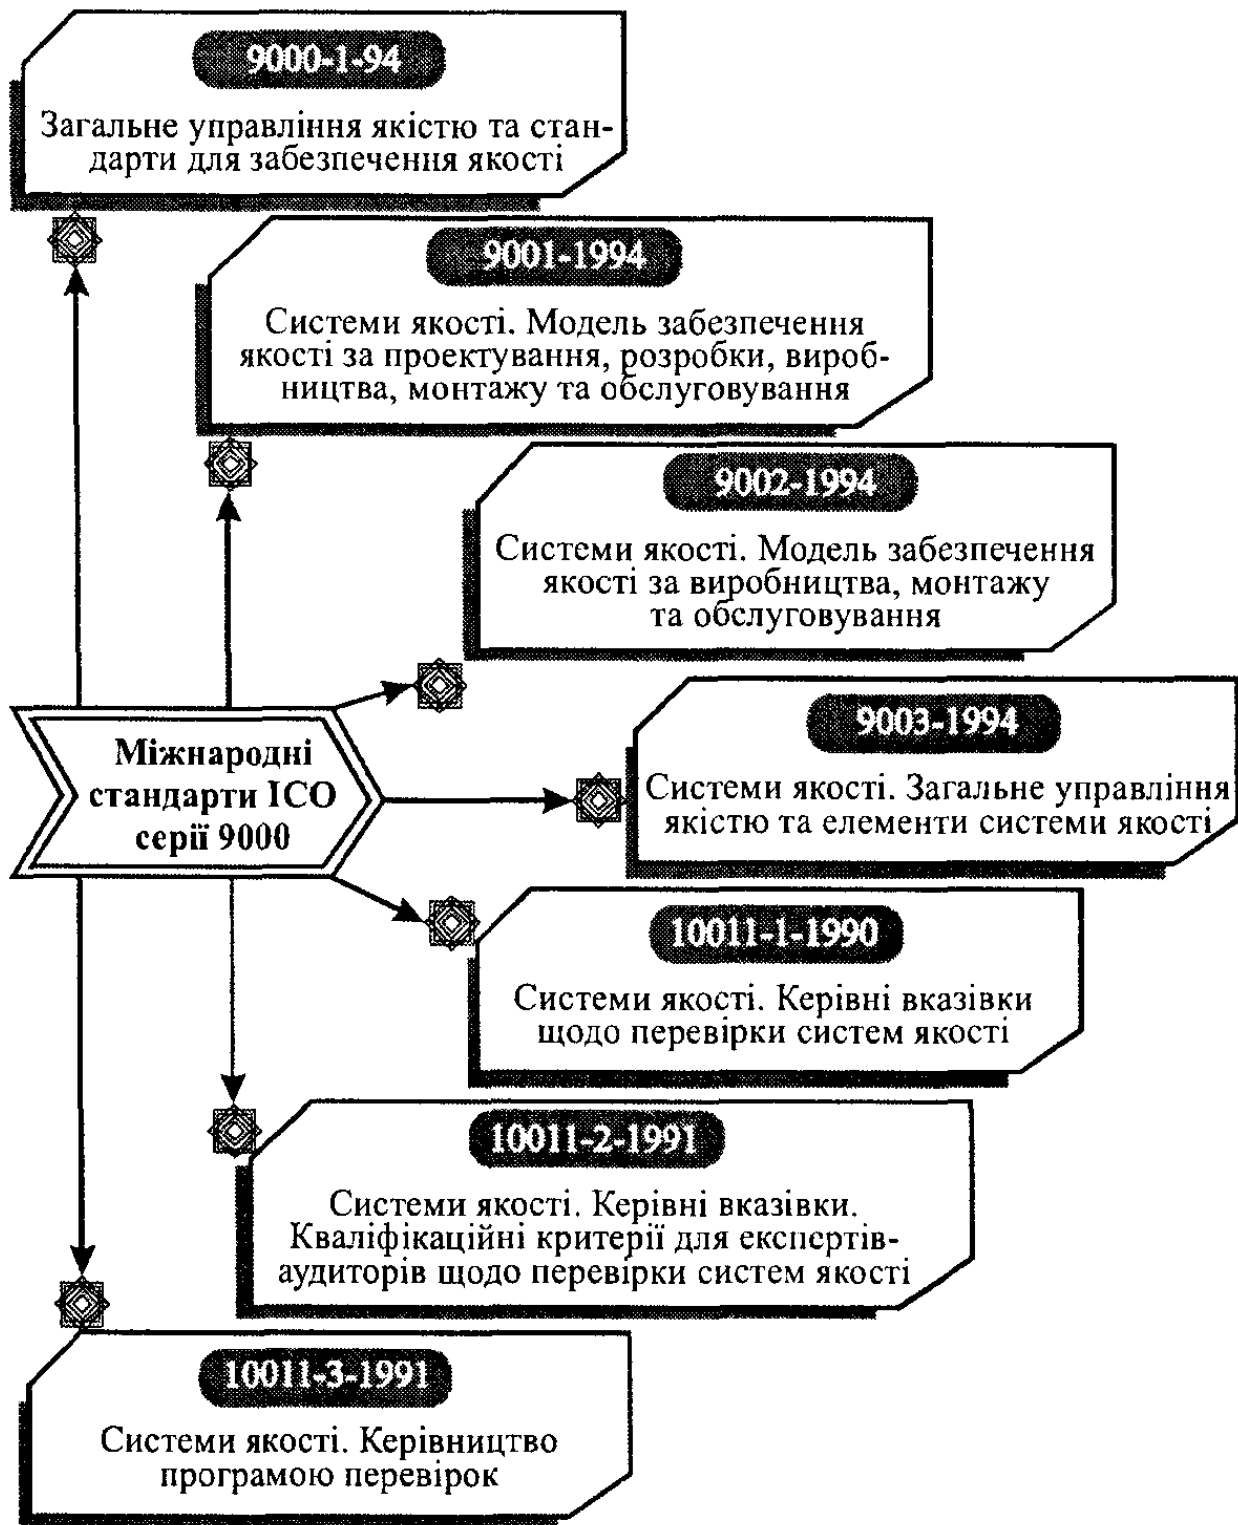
9000-1-94

Загальне управління якістю та стандарти для забезпечення якості

9001-1994

Системи якості. Модель забезпечення якості за проектування, розробки, виробництва, монтажу та обслуговування

9002-1994

Системи якості. Модель забезпечення якості за виробництва, монтажу та обслуговування

Міжнародні стандарти ІСО серії 9000

9003-1994

Системи якості. Загальне управління якістю та елементи системи якості

10011-1-1990

Системи якості. Керівні вказівки щодо перевірки систем якості

10011-2-1991

Системи якості. Керівні вказівки. Кваліфікаційні критерії для експертів-аудиторів щодо перевірки систем якості

10011-3-1991

Системи якості. Керівництво програмою перевірок